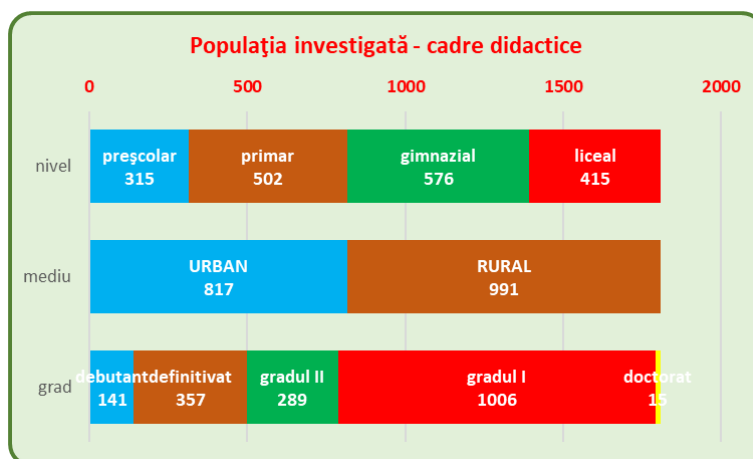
Populaţia investigată - cadre didactice

0
500
1000
1500
2000

nivel
preşcolar
315
primar
502
gimnazial
576
liceal
415

mediu
URBAN
817
RURAL
991

grad
debutant
141
definitivat
357
gradul II
289
gradul I
1006
doctorat
15